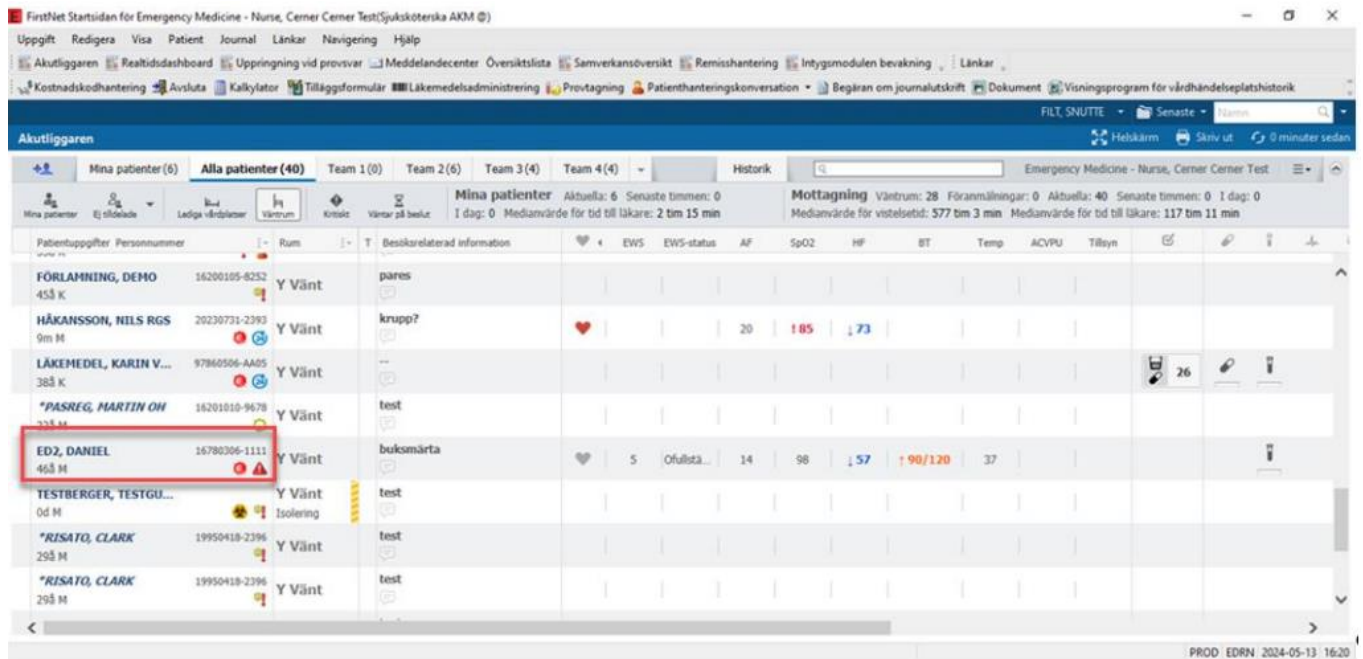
FirstNet Startsidan för Emergency Medicine - Nurse, Cerner Cerner Test(Sjuksköterska AKM ①)

Uppgift Redigera Visa Patient Journal Länkar Navigering Hjälp

Akutliggaren Realtidsdashboard Uppringning vid provsvar Meddelandecenter Översiktslista Samverkansöversikt Remisshantering Intygsmodulen bevakning Länkar

Kostnadskodhantering Avsluta Kalkylator Tilläggsformulär Läkemedelsadministrering Provtagning Patienthanteringskonversation Begäran om journalutskrift Dokument Visningsprogram för vårdhändelseplatshistorik

FILT, SNUTTE Senaste Namn

Akutliggaren

Helskärm Skriv ut 0 minuter sedan

Mina patienter (6) Alla patienter (40) Team 1 (0) Team 2 (6) Team 3 (4) Team 4 (4) Historik Emergency Medicine - Nurse, Cerner Cerner Test

Mina patienter Ej tilldelade Lediga vårdplatser Väntrum Kritiskt Väntar på beslut

Mina patienter Aktuella: 6 Senaste timmen: 0 I dag: 0 Medianvärde för tid till läkare: 2 tim 15 min

Mottagning Väntrum: 28 Föranmälningar: 0 Aktuella: 40 Senaste timmen: 0 I dag: 0 Medianvärde för vistelsetid: 577 tim 3 min Medianvärde för tid till läkare: 117 tim 11 min

| Patientuppgifter Personnummer | Rum | T | Besöksrelaterad information | | EWS | EWS-status | AF | SpO2 | HF | BT | Temp | ACVPU | Tillsyn |
|---|---|---|---|---|---|---|---|---|---|---|---|---|---|
| FÖRLAMNING, DEMO 16200105-8252 45å K | Y Vänt | | pares | | | | | | | | | | |
| HÅKANSSON, NILS RGS 20230731-2393 9m M | Y Vänt | | krupp? | | | | 20 | !85 | ↓73 | | | | |
| LÄKEMEDEL, KARIN V... 97860506-AA05 38å K | Y Vänt | | -- | | | | | | | | | | |
| *PASREG, MARTIN OH 16201010-9678 | Y Vänt | | test | | | | | | | | | | |
| ED2, DANIEL 16780306-1111 46å M | Y Vänt | | buksmärta | | 5 | Ofullstä... | 14 | 98 | ↓57 | ↑90/120 | 37 | | |
| TESTBERGER, TESTGU... 0d M | Y Vänt Isolering | | test | | | | | | | | | | |
| *RISATO, CLARK 19950418-2396 29å M | Y Vänt | | test | | | | | | | | | | |
| *RISATO, CLARK 19950418-2396 29å M | Y Vänt | | test | | | | | | | | | | |

26

PROD EDRN 2024-05-13 16:20